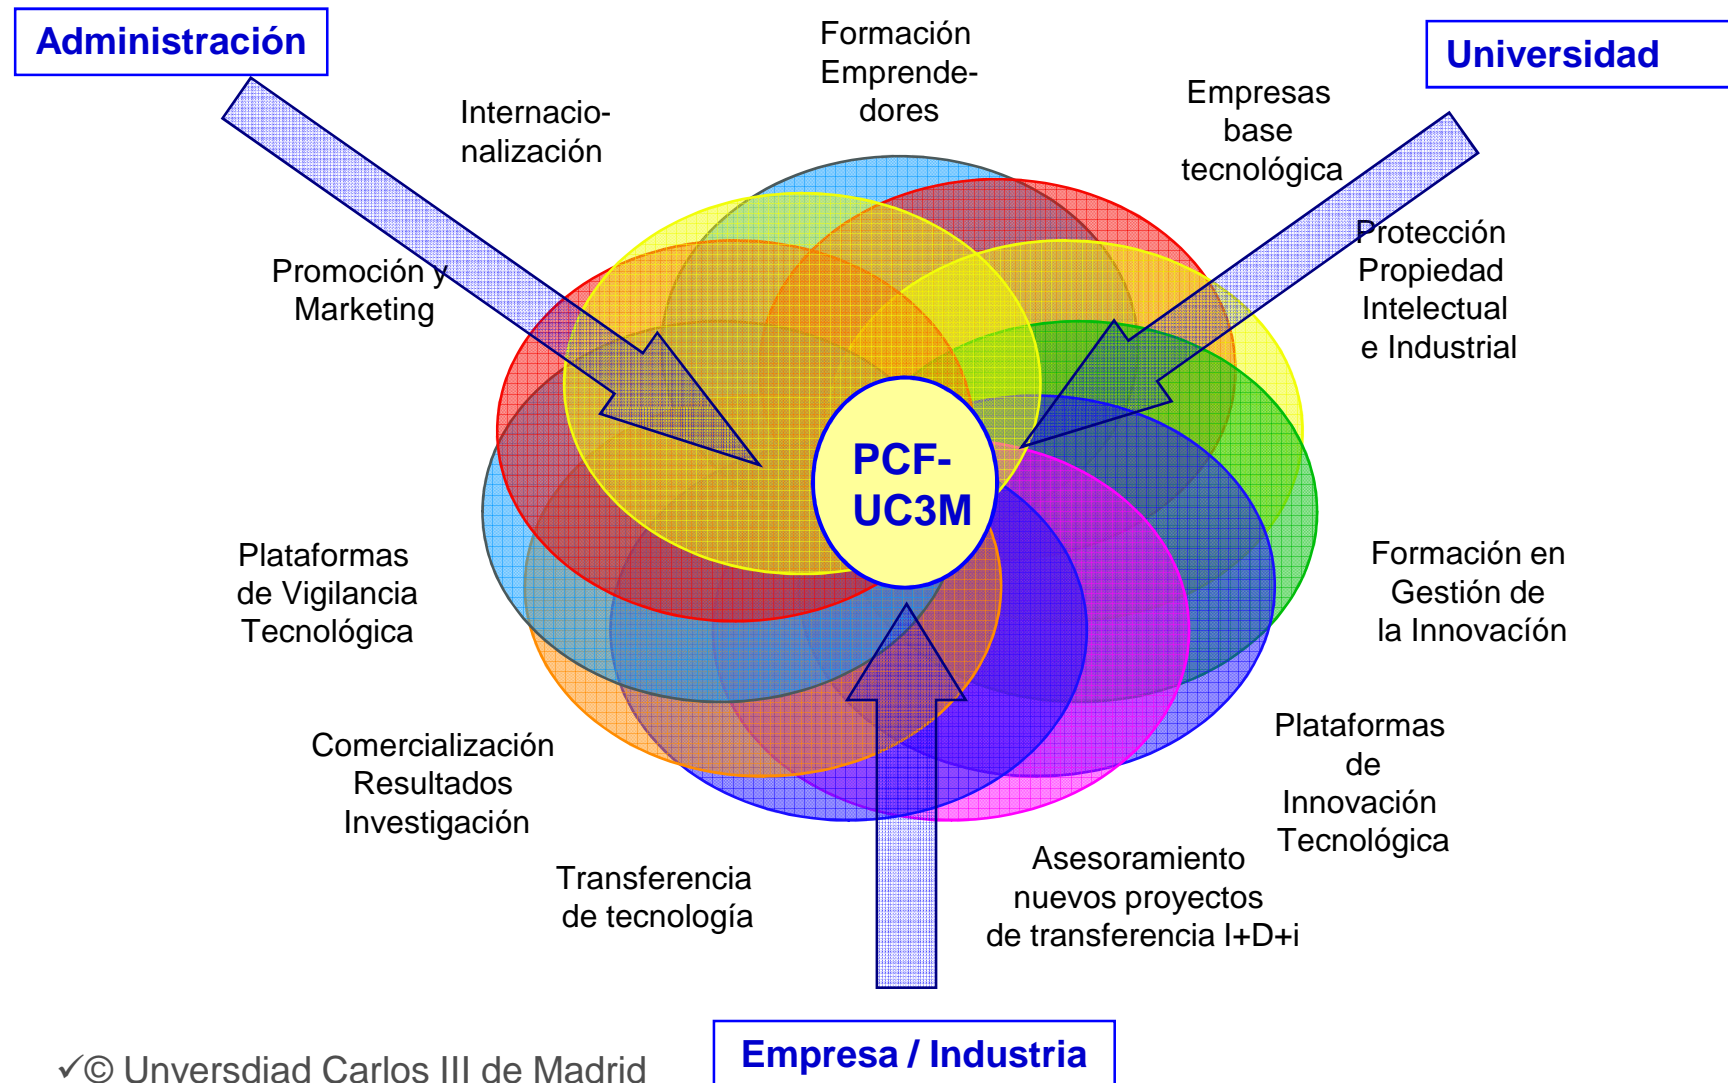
Administración

Formación Emprendedores

Universidad

Internacionalización

Empresas base tecnológica

Promoción y Marketing

Protección Propiedad Intelectual e Industrial

PCF-UC3M

Plataformas de Vigilancia Tecnológica

Formación en Gestión de la Innovación

Plataformas de Innovación Tecnológica

Comercialización Resultados Investigación

Asesoramiento nuevos proyectos de transferencia I+D+i

Transferencia de tecnología

✓© Unversdiad Carlos III de Madrid

Empresa / Industria